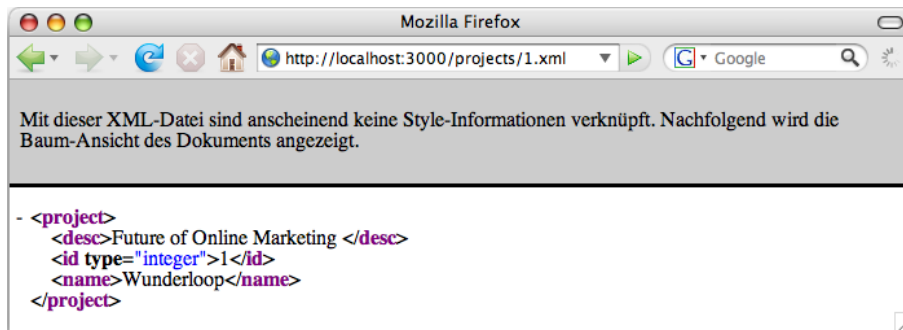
Mozilla Firefox

http://localhost:3000/projects/1.xml

Google

Mit dieser XML-Datei sind anscheinend keine Style-Informationen verknüpft. Nachfolgend wird die Baum-Ansicht des Dokuments angezeigt.

- <project>
<desc>Future of Online Marketing </desc>
<id type="integer">1</id>
<name>Wunderloop</name>
</project>